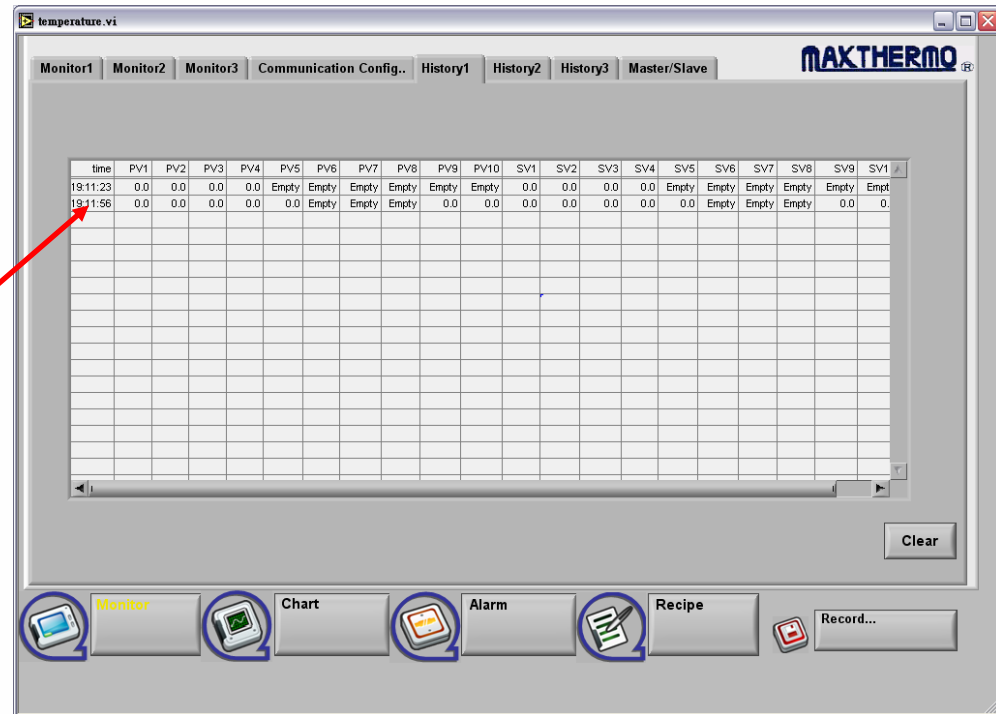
temperature.vi

Monitor1 Monitor2 Monitor3 Communication Config.. History1 History2 History3 Master/Slave

MAKTHERMO ®

| time | PV1 | PV2 | PV3 | PV4 | PV5 | PV6 | PV7 | PV8 | PV9 | PV10 | SV1 | SV2 | SV3 | SV4 | SV5 | SV6 | SV7 | SV8 | SV9 | SV1 |
|---|---|---|---|---|---|---|---|---|---|---|---|---|---|---|---|---|---|---|---|---|
| 19:11:23 | 0.0 | 0.0 | 0.0 | 0.0 | Empty | Empty | Empty | Empty | Empty | Empty | 0.0 | 0.0 | 0.0 | 0.0 | Empty | Empty | Empty | Empty | Empty | Empt |
| 19:11:56 | 0.0 | 0.0 | 0.0 | 0.0 | 0.0 | Empty | Empty | Empty | 0.0 | 0.0 | 0.0 | 0.0 | 0.0 | 0.0 | 0.0 | Empty | Empty | Empty | 0.0 | 0. |

Clear

Monitor Chart Alarm Recipe Record...